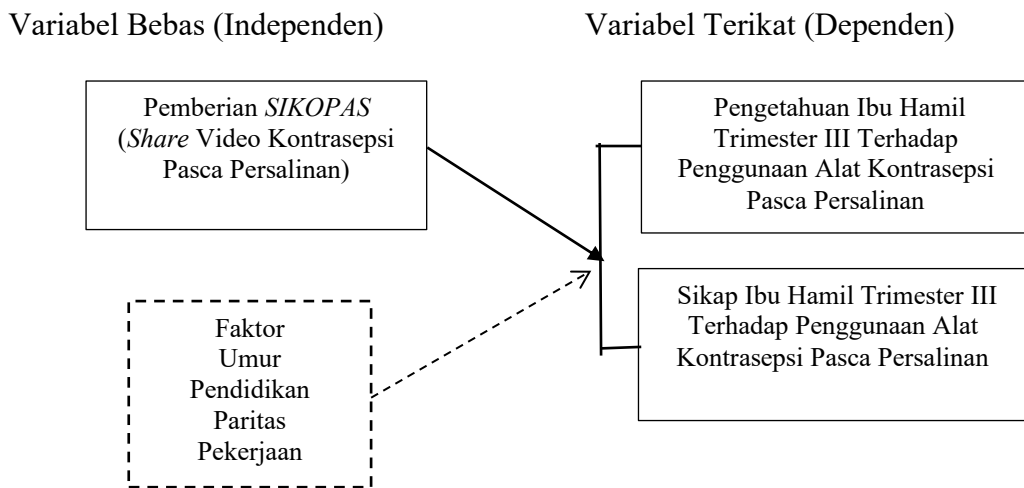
Variabel Bebas (Independen)

Variabel Terikat (Dependen)

Pemberian *SIKOPAS* (*Share* Video Kontrasepsi Pasca Persalinan)

Pengetahuan Ibu Hamil Trimester III Terhadap Penggunaan Alat Kontrasepsi Pasca Persalinan

Sikap Ibu Hamil Trimester III Terhadap Penggunaan Alat Kontrasepsi Pasca Persalinan

Faktor
Umur
Pendidikan
Paritas
Pekerjaan